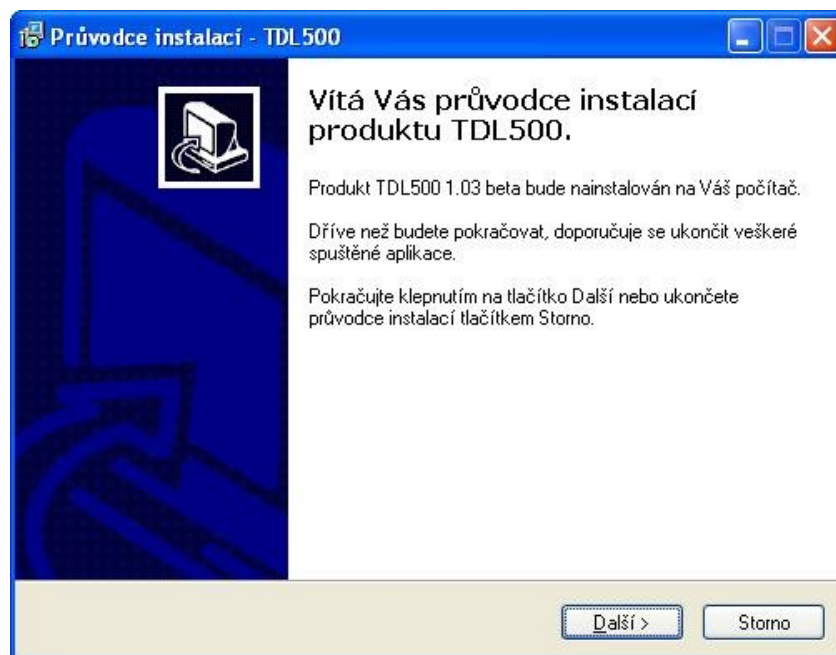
Průvodce instalací - TDL500

Vítá Vás průvodce instalací produktu TDL500.

Produkt TDL500 1.03 beta bude nainstalován na Váš počítač.

Dříve než budete pokračovat, doporučuje se ukončit veškeré spuštěné aplikace.

Pokračujte klepnutím na tlačítko Další nebo ukončete průvodce instalací tlačítkem Storno.

Další >

Storno